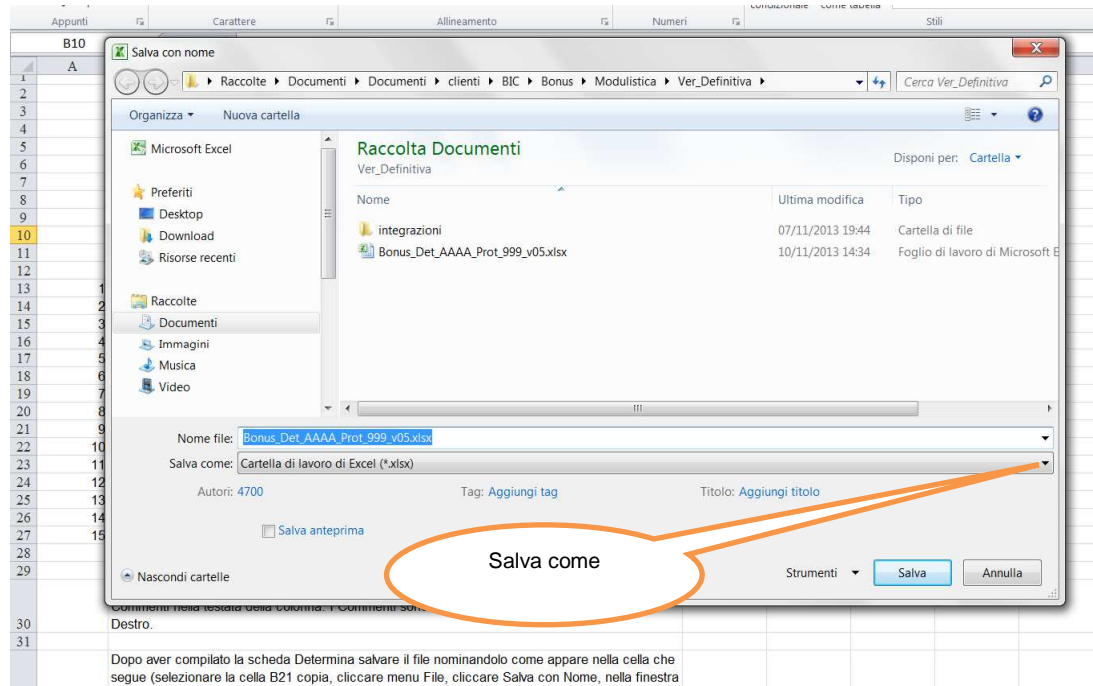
condizionale come tabella
Appunti Carattere Allineamento Numeri Stili
B10
A
Salva con nome
Raccolte ▸ Documenti ▸ Documenti ▸ clienti ▸ BIC ▸ Bonus ▸ Modulistica ▸ Ver_Definitiva ▸
Cerca Ver_Definitiva
Organizza ▾ Nuova cartella
Microsoft Excel
Preferiti
Desktop
Download
Risorse recenti
Raccolte
Documenti
Immagini
Musica
Video
Raccolta Documenti
Ver_Definitiva
Disponi per: Cartella ▾
| Nome | Ultima modifica | Tipo |
|---|---|---|
| integrazioni | 07/11/2013 19:44 | Cartella di file |
| Bonus_Det_AAAA_Prot_999_v05.xlsx | 10/11/2013 14:34 | Foglio di lavoro di Microsoft E |

Nome file: Bonus_Det_AAAA_Prot_999_v05.xlsx
Salva come: Cartella di lavoro di Excel (*.xlsx)
Autori: 4700 Tag: Aggiungi tag Titolo: Aggiungi titolo
Salva anteprima
Salva come
Nascondi cartelle Strumenti ▾ Salva Annulla
1 2 3 4 5 6 7 8 9 10 11 12 13 14 15 16 17 18 19 20 21 22 23 24 25 26 27 28 29
1 2 3 4 5 6 7 8 9 10 11 12 13 14 15
Commenti nella testata della colonna. I Commenti sono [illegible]
30 Destro.
31
Dopo aver compilato la scheda Determina salvare il file nominandolo come appare nella cella che segue (selezionare la cella B21 copia, cliccare menu File, cliccare Salva con Nome, nella finestra